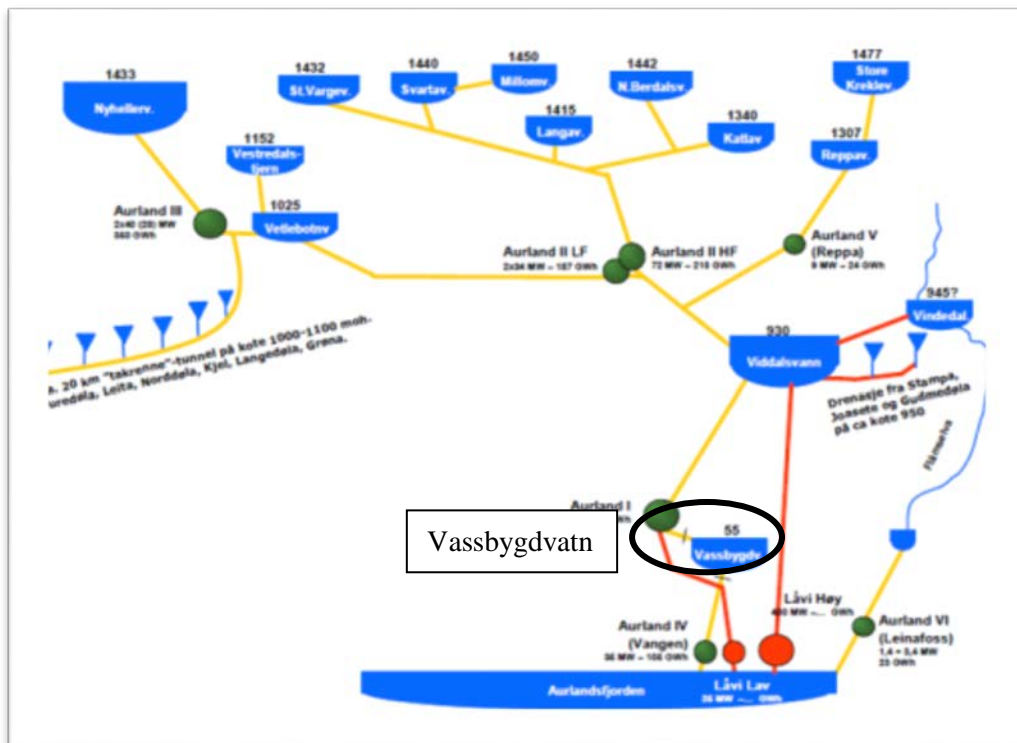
1433
Nyhellerv.

1432
St.Vargev.

1440
Svartav.

1450
Millomv.

1442
N.Berdalsv.

1477
Store Kreklev

1415
Langav.

1340
Katlav

1152
Vestredals-tjern

1307
Reppav.

Aurland III
2x40 (28) MW
340 GWh

1025
Vetlebotnv

Aurland II LF
2x34 MW – 167 GWh

Aurland II HF
72 MW – 218 GWh

Aurland V
(Reppa)
9 MW – 24 GWh

945?
Vindedal.

930
Viddalsvann

a. 20 km "takrenne"-tunnel på kote 1000-1100 moh.
urdøla, Leita, Norddøla, Kjel, Langedøla, Grøna,

Drenasje fra Stampa,
Joasete og Gudmedøla
på ca kote 950

Flåmselva

Aurland I
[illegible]

Vassbygdvatn

55
Vassbygdv.

Låvi Høy
400 MW –... GWh

Aurland IV
(Vangen)
36 MW – 106 GWh

Aurland VI
(Leinafoss)
1,4 + 3,4 MW
25 GWh

Aurlandsfjorden

Låvi Lav
26 MW –... GWh